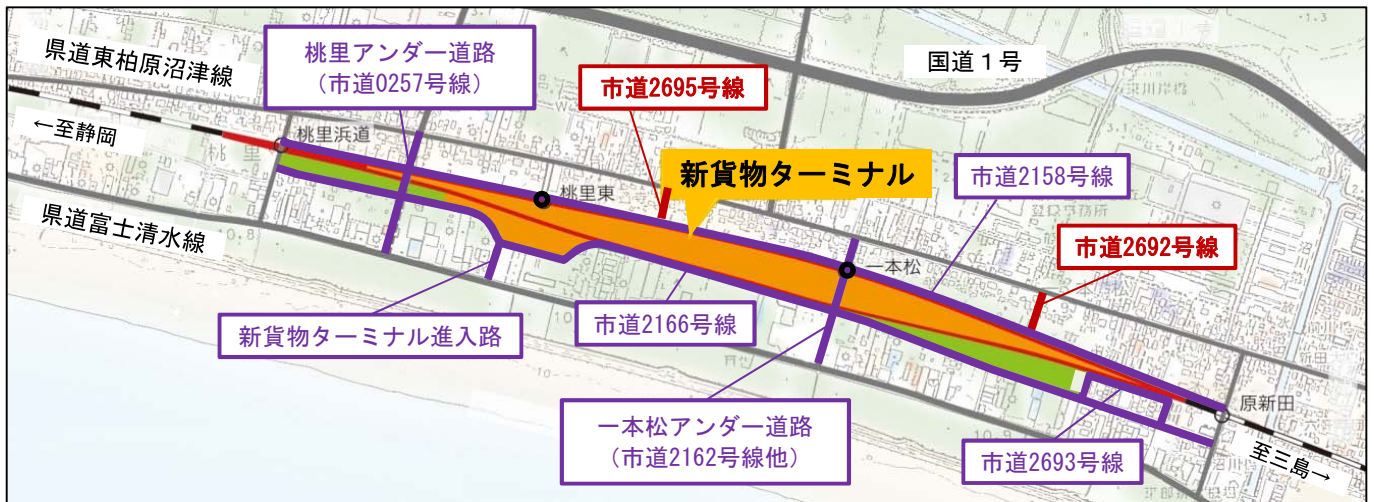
県道東柏原沼津線

桃里アンダー道路
（市道0257号線）

国道１号

市道2695号線

←至静岡

桃里浜道

桃里東

新貨物ターミナル

市道2158号線

県道富士清水線

一本松

市道2692号線

新貨物ターミナル進入路

市道2166号線

一本松アンダー道路
（市道2162号線他）

原新田

市道2693号線

至三島→